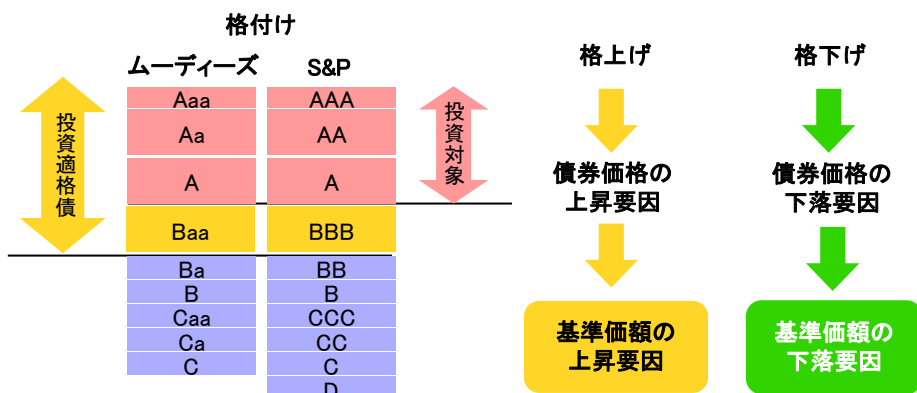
格付け

| ムーディーズ | S&P |
|---|---|
| Aaa | AAA |
| Aa | AA |
| A | A |
| Baa | BBB |
| Ba | BB |
| B | B |
| Caa | CCC |
| Ca | CC |
| C | C |
| | D |

投資適格債

投資対象

格上げ

債券価格の上昇要因

基準価額の上昇要因

格下げ

債券価格の下落要因

基準価額の下落要因